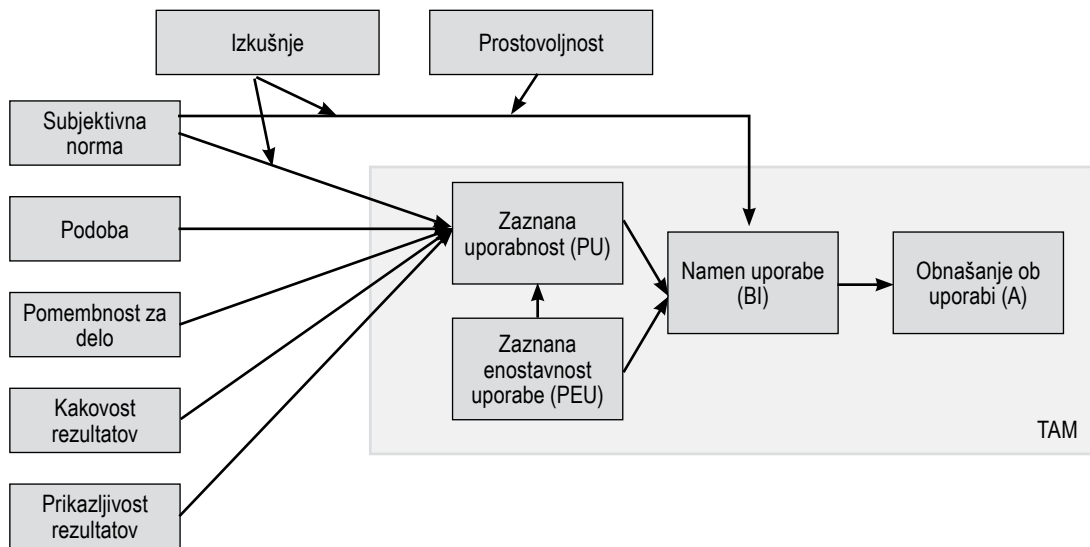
Izkušnje

Prostovoljnost

Subjektivna norma

Podoba

Pomembnost za delo

Kakovost rezultatov

Prikazljivost rezultatov

Zaznana uporabnost (PU)

Zaznana enostavnost uporabe (PEU)

Namen uporabe (BI)

Obnašanje ob uporabi (A)

TAM